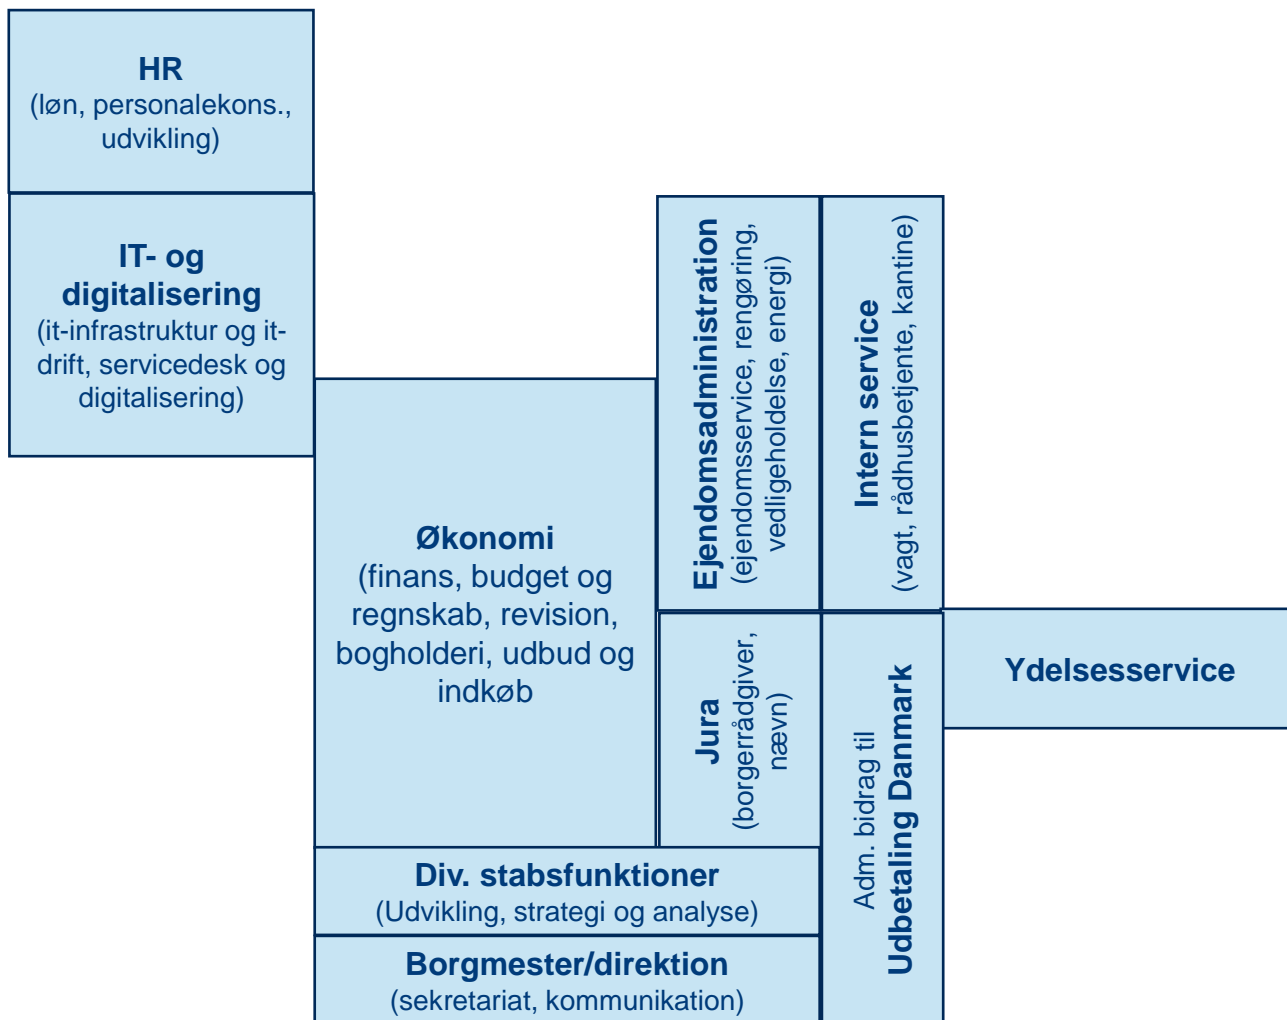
HR
(løn, personalekons., udvikling)

IT- og digitalisering
(it-infrastruktur og it-drift, servicedesk og digitalisering)

Økonomi
(finans, budget og regnskab, revision, bogholderi, udbud og indkøb)

Ejendomsadministration
(ejendomsservice, rengøring, vedligeholdelse, energi)

Intern service
(vagt, rådhusbetjente, kantine)

Jura
(borgerrådgiver, nævn)

Adm. bidrag til
Udbetaling Danmark

Ydelsesservice

Div. stabsfunktioner
(Udvikling, strategi og analyse)

Borgmester/direktion
(sekretariat, kommunikation)